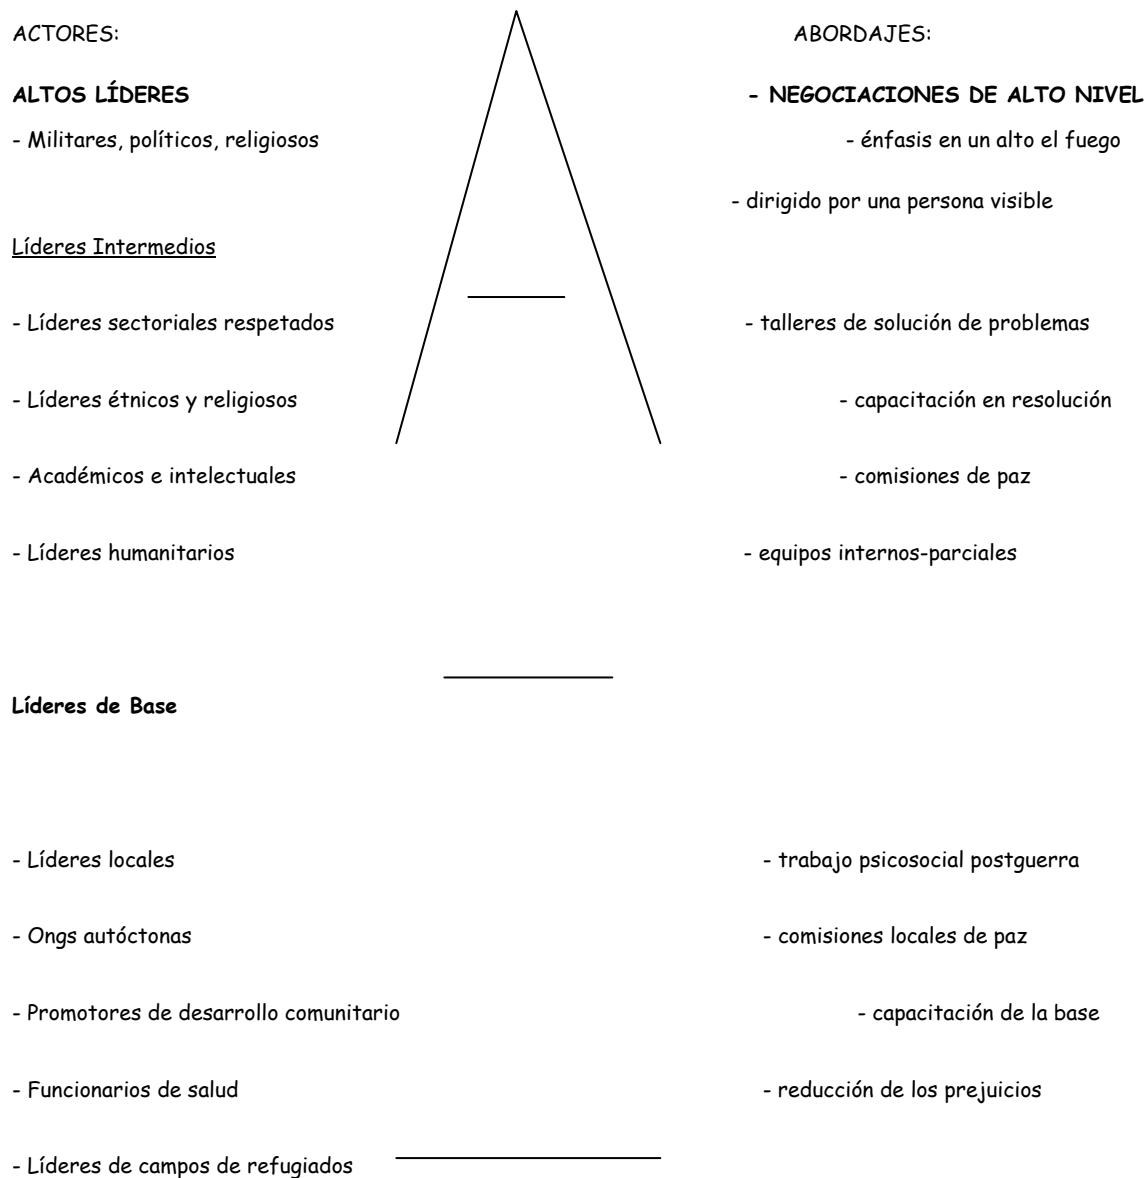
ACTORES:

ABORDAJES:

**ALTOS LÍDERES**

- Militares, políticos, religiosos

**- NEGOCIACIONES DE ALTO NIVEL**

- énfasis en un alto el fuego

- dirigido por una persona visible

Líderes Intermedios

- Líderes sectoriales respetados

- Líderes étnicos y religiosos

- Académicos e intelectuales

- Líderes humanitarios

- talleres de solución de problemas

- capacitación en resolución

- comisiones de paz

- equipos internos-parciales

**Líderes de Base**

- Líderes locales

- Ongs autóctonas

- Promotores de desarrollo comunitario

- Funcionarios de salud

- Líderes de campos de refugiados

- trabajo psicosocial postguerra

- comisiones locales de paz

- capacitación de la base

- reducción de los prejuicios